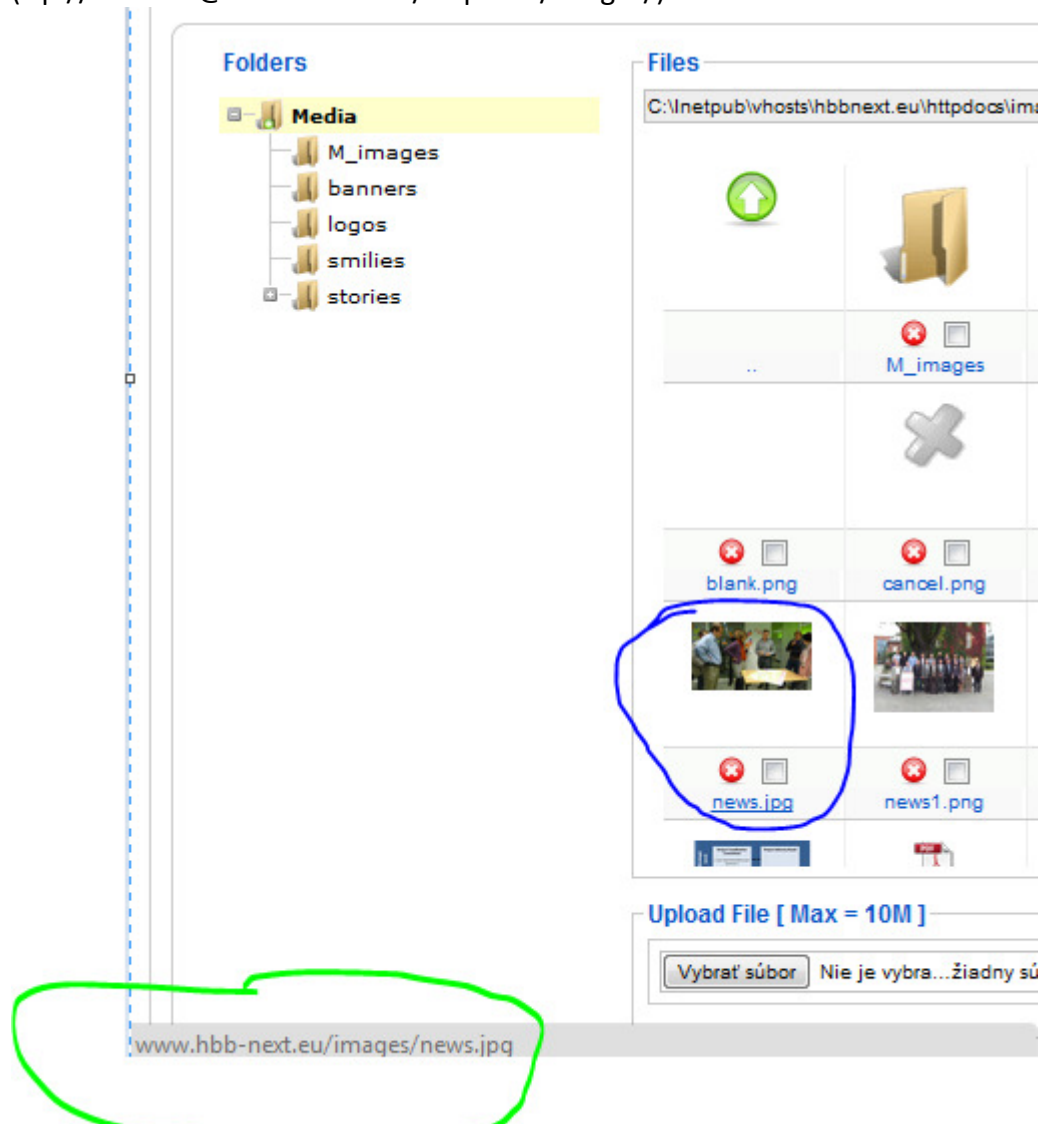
Folders

Media
M_images
banners
logos
smilies
stories

Files

C:\Inetpub\vhosts\hbbnext.eu\httpdocs\ima

..

M_images

blank.png

cancel.png

news.jpg

news1.png

Upload File [ Max = 10M ]

Vybrať súbor Nie je vybra...žiadny sú

www.hbb-next.eu/images/news.jpg